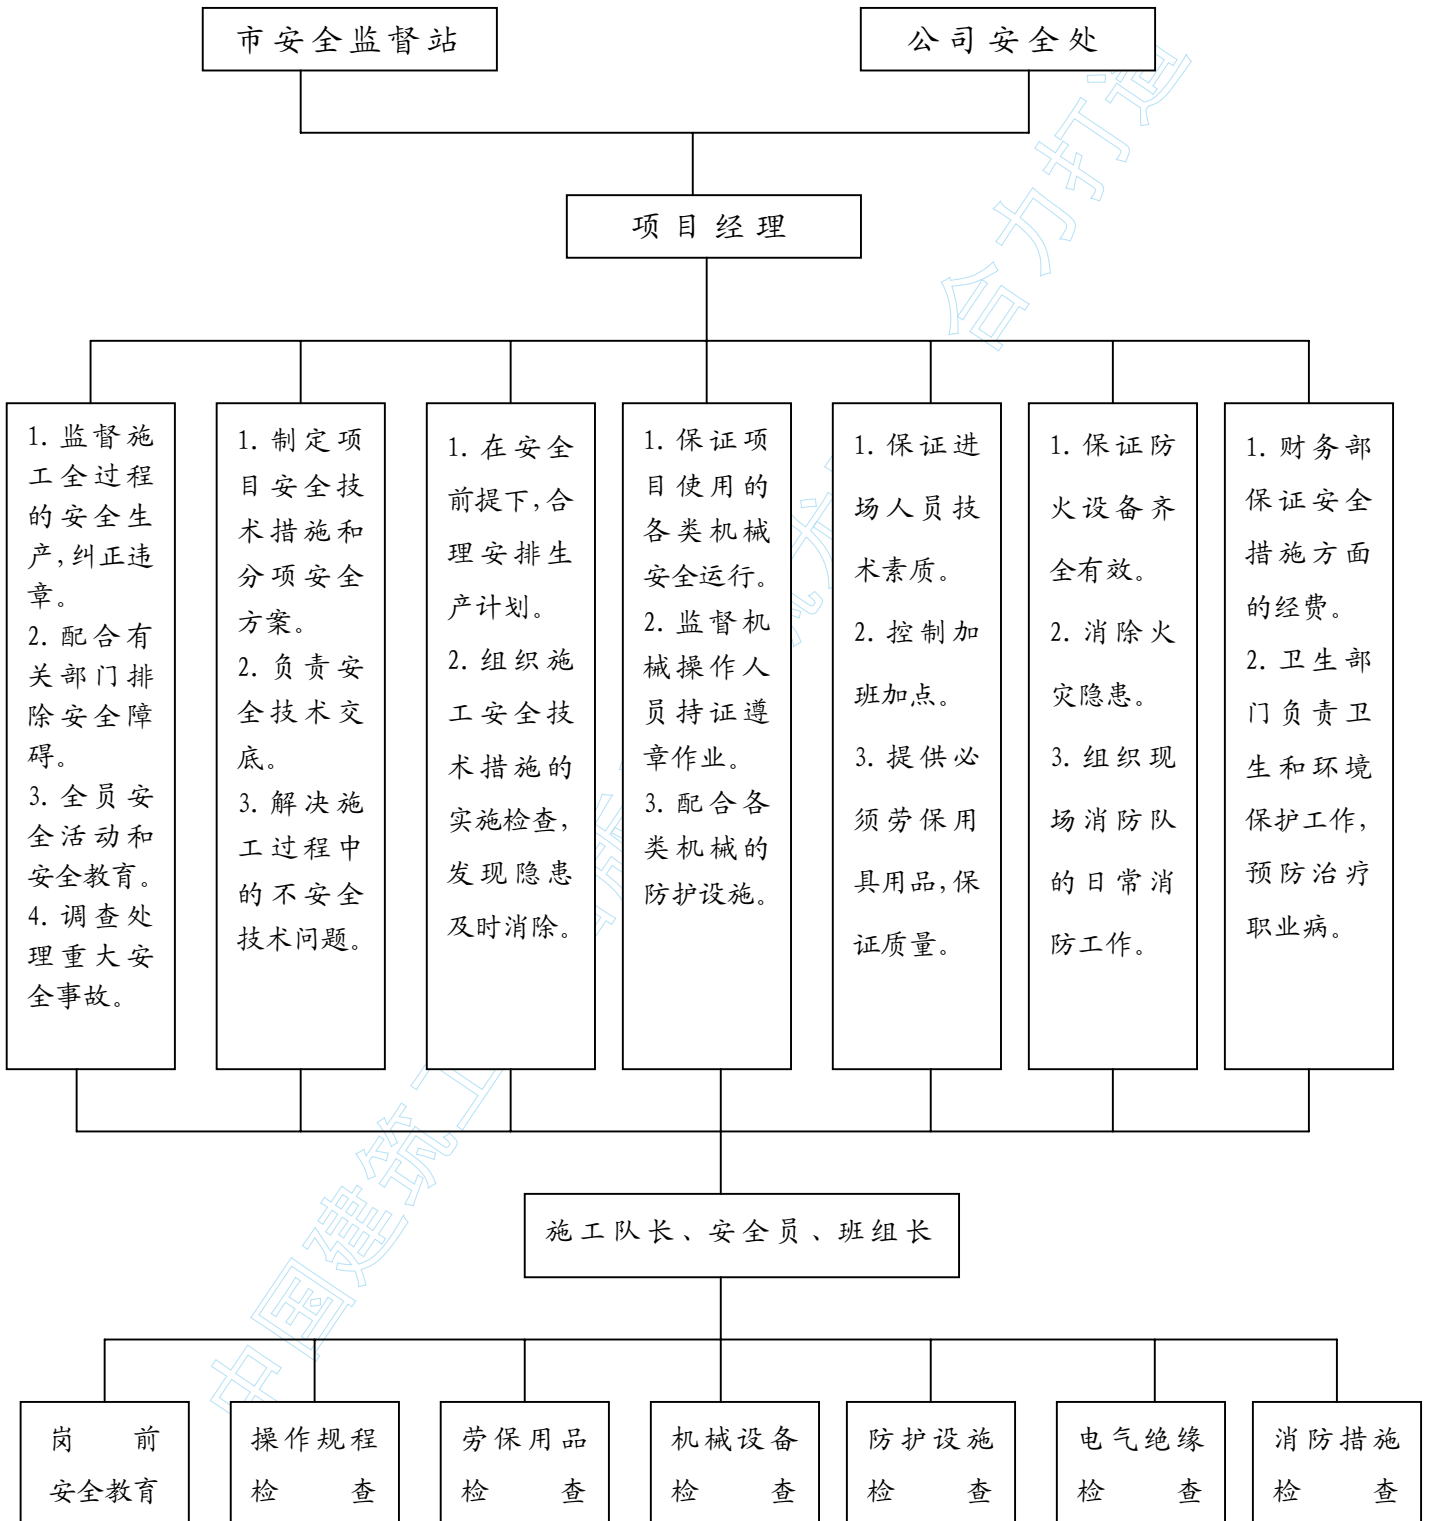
市安全监督站

公司安全处

项目经理

1. 监督施工全过程的安全生产，纠正违章。
2. 配合有关部门排除安全障碍。
3. 全员安全活动和安全教育。
4. 调查处理重大安全事故。

1. 制定项目安全技术措施和分项安全方案。
2. 负责安全技术交底。
3. 解决施工过程中的不安全技术问题。

1. 在安全前提下，合理安排生产计划。
2. 组织施工安全技术措施的实施检查，发现隐患及时消除。

1. 保证项目使用的各类机械安全运行。
2. 监督机械操作人员持证遵章作业。
3. 配合各类机械的防护设施。

1. 保证进场人员技术素质。
2. 控制加班加点。
3. 提供必须劳保用具用品，保证质量。

1. 保证防火设备齐全有效。
2. 消除火灾隐患。
3. 组织现场消防队的日常消防工作。

1. 财务部保证安全措施方面的经费。
2. 卫生部门负责卫生和环境保护工作，预防治疗职业病。

施工队长、安全员、班组长

岗前安全教育

操作规程检查

劳保用品检查

机械设备检查

防护设施检查

电气绝缘检查

消防措施检查